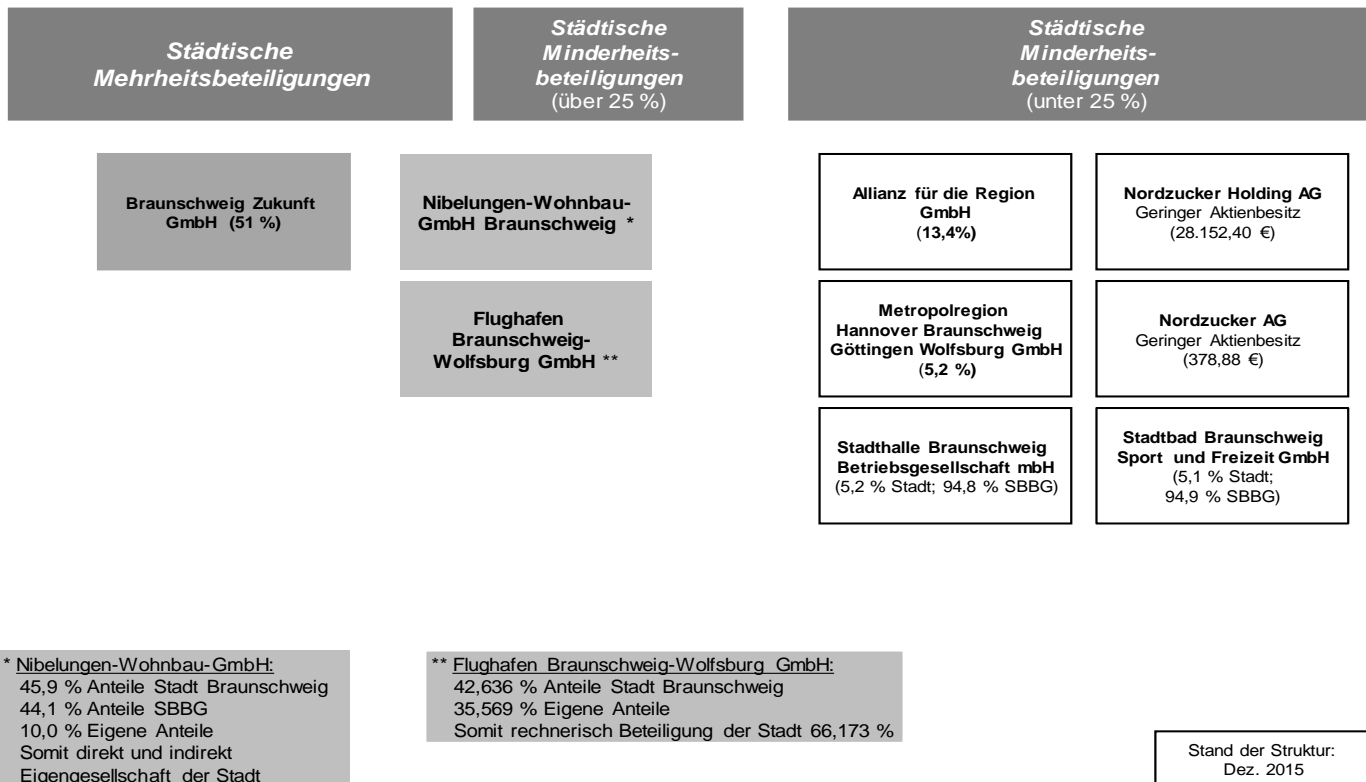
Städtische Mehrheitsbeteiligungen

Städtische Minderheitsbeteiligungen (über 25 %)

Städtische Minderheitsbeteiligungen (unter 25 %)

Braunschweig Zukunft GmbH (51 %)

Nibelungen-Wohnbau-GmbH Braunschweig *

Flughafen Braunschweig-Wolfsburg GmbH **

Allianz für die Region GmbH (13,4%)

Nordzucker Holding AG
Geringer Aktienbesitz (28.152,40 €)

Metropolregion Hannover Braunschweig Göttingen Wolfsburg GmbH (5,2 %)

Nordzucker AG
Geringer Aktienbesitz (378,88 €)

Stadthalle Braunschweig Betriebsgesellschaft mbH
(5,2 % Stadt; 94,8 % SBBG)

Stadtbad Braunschweig Sport und Freizeit GmbH
(5,1 % Stadt; 94,9 % SBBG)

* Nibelungen-Wohnbau-GmbH:
45,9 % Anteile Stadt Braunschweig
44,1 % Anteile SBBG
10,0 % Eigene Anteile
Somit direkt und indirekt
Eigengesellschaft der Stadt

** Flughafen Braunschweig-Wolfsburg GmbH:
42,636 % Anteile Stadt Braunschweig
35,569 % Eigene Anteile
Somit rechnerisch Beteiligung der Stadt 66,173 %

Stand der Struktur:
Dez. 2015